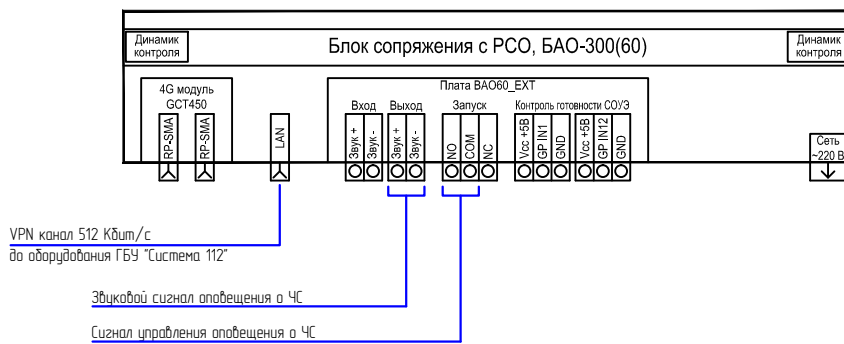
Динамик контроля

Блок сопряжения с РСО, БАО-300(60)

Динамик контроля

4G модуль GCT450

RP-SMA

RP-SMA

LAN

Плата BAO60_EXT

Вход

Звук +

Звук -

Выход

Звук +

Звук -

Запуск

NO

COM

NC

Контроль готовности СОУЭ

Vcc +5В

GP IN1

GND

Vcc +5В

GP IN12

GND

Сеть ~220 В

VPN канал 512 Кбит/с
до оборудования ГБУ "Система 112"

Звуковой сигнал оповещения о ЧС

Сигнал управления оповещения о ЧС